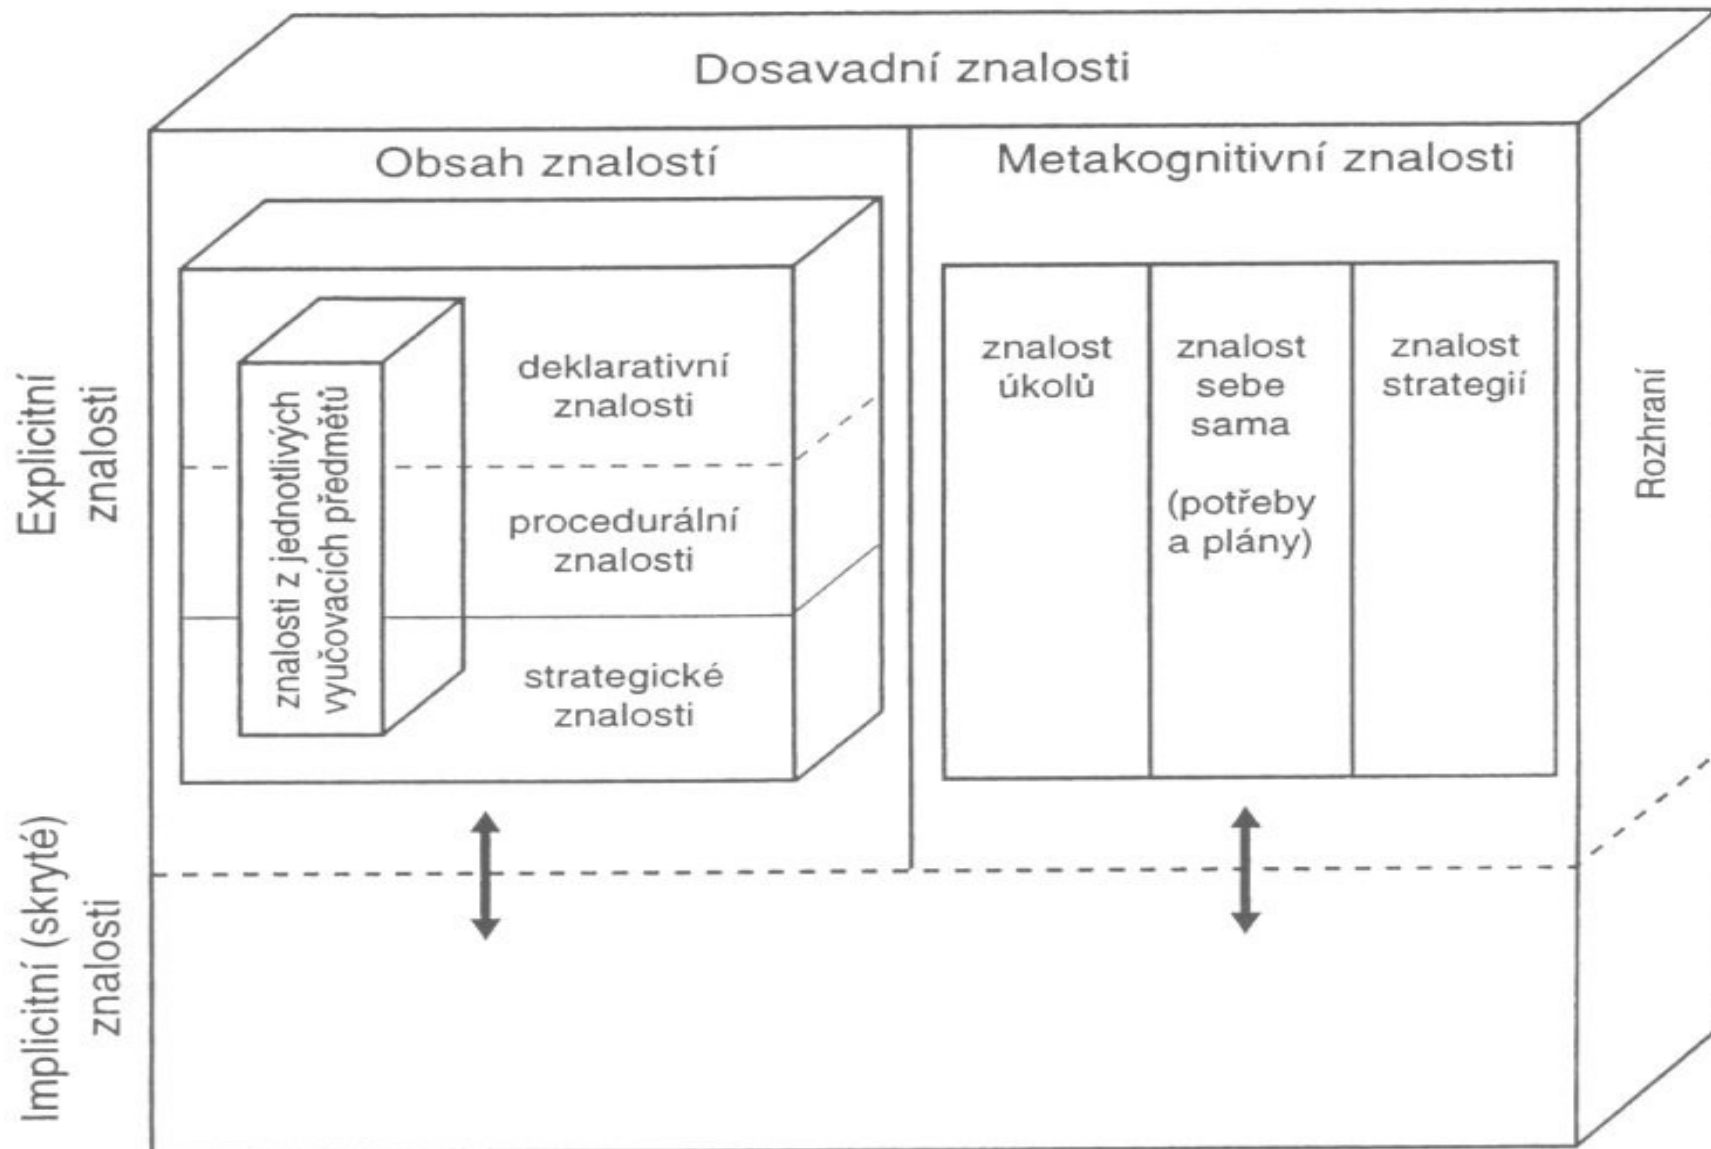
Dosavadní znalosti

Obsah znalostí

Metakognitivní znalosti

Explicitní znalosti

znalosti z jednotlivých vyučovacích předmětů

deklarativní znalosti

procedurální znalosti

strategické znalosti

znalost úkolů

znalost sebe sama

(potřeby a plány)

znalost strategií

Rozhraní

Implicitní (skryté) znalosti